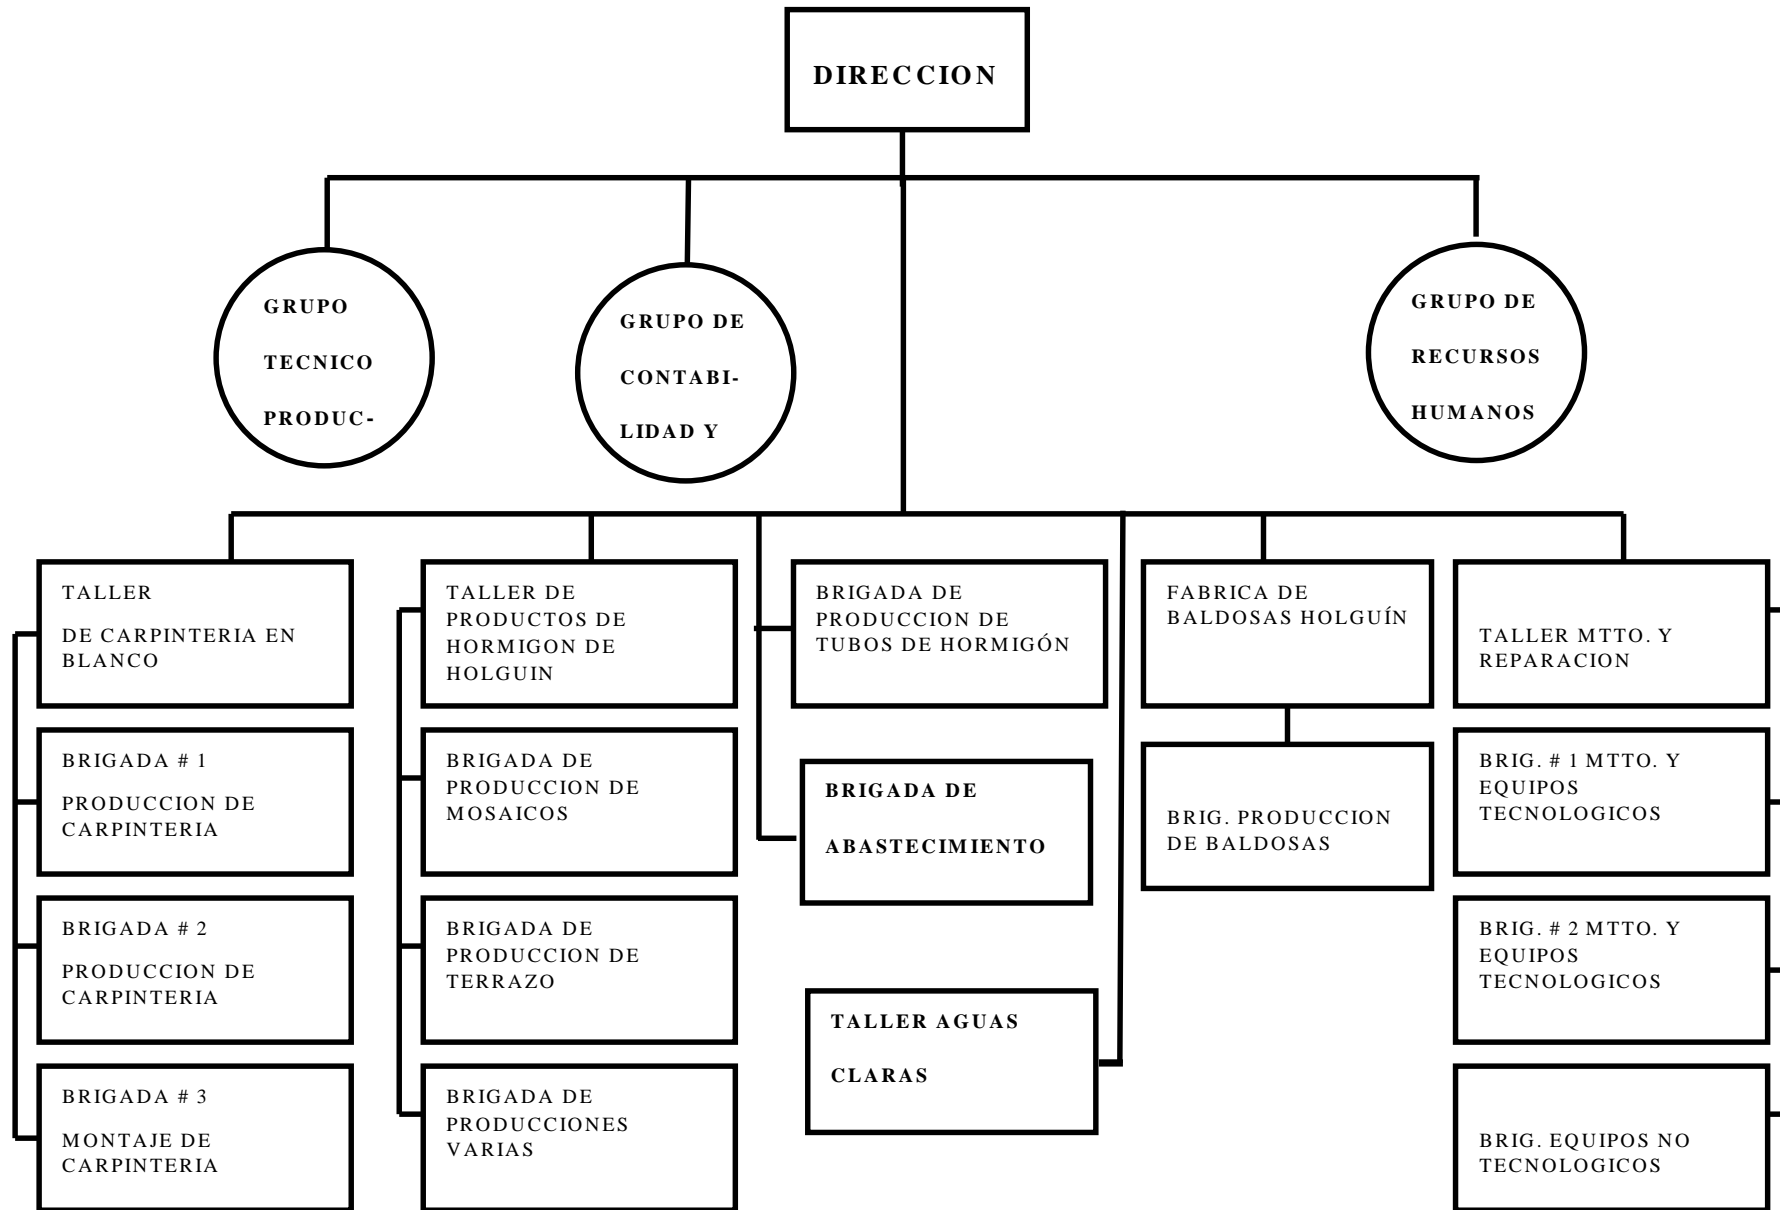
DIRECCION

GRUPO TECNICO PRODUC-

GRUPO DE CONTABILIDAD Y

GRUPO DE RECURSOS HUMANOS

TALLER DE CARPINTERIA EN BLANCO

BRIGADA # 1 PRODUCCION DE CARPINTERIA

BRIGADA # 2 PRODUCCION DE CARPINTERIA

BRIGADA # 3 MONTAJE DE CARPINTERIA

TALLER DE PRODUCTOS DE HORMIGON DE HOLGUIN

BRIGADA DE PRODUCCION DE MOSAICOS

BRIGADA DE PRODUCCION DE TERRAZO

BRIGADA DE PRODUCCIONES VARIAS

BRIGADA DE PRODUCCION DE TUBOS DE HORMIGÓN

BRIGADA DE ABASTECIMIENTO

TALLER AGUAS CLARAS

FABRICA DE BALDOSAS HOLGUÍN

BRIG. PRODUCCION DE BALDOSAS

TALLER MTTO. Y REPARACION

BRIG. # 1 MTTO. Y EQUIPOS TECNOLOGICOS

BRIG. # 2 MTTO. Y EQUIPOS TECNOLOGICOS

BRIG. EQUIPOS NO TECNOLOGICOS